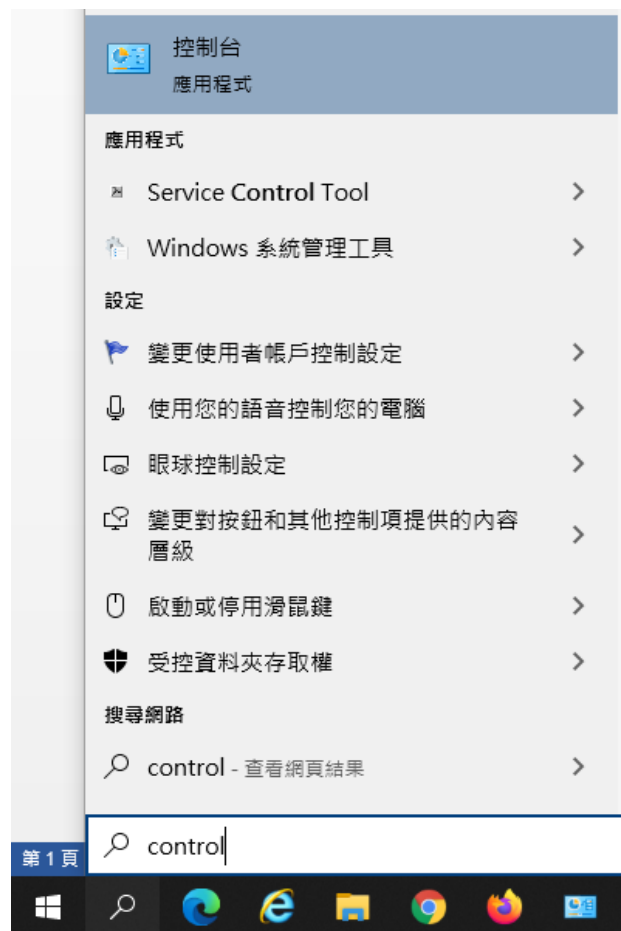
控制台
應用程式

應用程式

Service Control Tool

Windows 系統管理工具

設定

變更使用者帳戶控制設定

使用您的語音控制您的電腦

眼球控制設定

變更對按鈕和其他控制項提供的內容層級

啟動或停用滑鼠鍵

受控資料夾存取權

搜尋網路

control - 查看網頁結果

第 1 頁

control